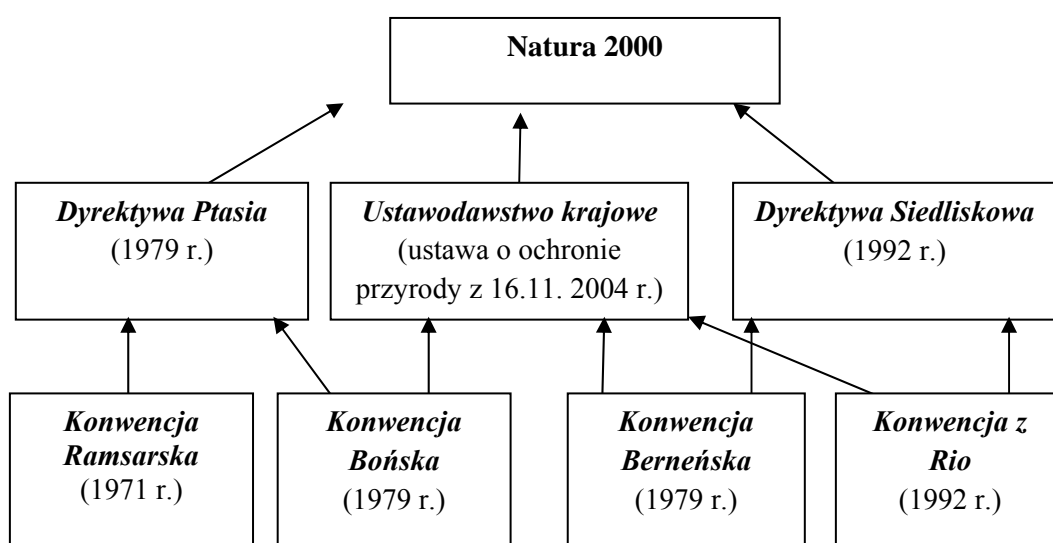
Natura 2000

Dyrektywa Ptasia
(1979 r.)

Ustawodawstwo krajowe
(ustawa o ochronie przyrody z 16.11. 2004 r.)

Dyrektywa Siedliskowa
(1992 r.)

Konwencja Ramsarska
(1971 r.)

Konwencja Bońska
(1979 r.)

Konwencja Berneńska
(1979 r.)

Konwencja z Rio
(1992 r.)